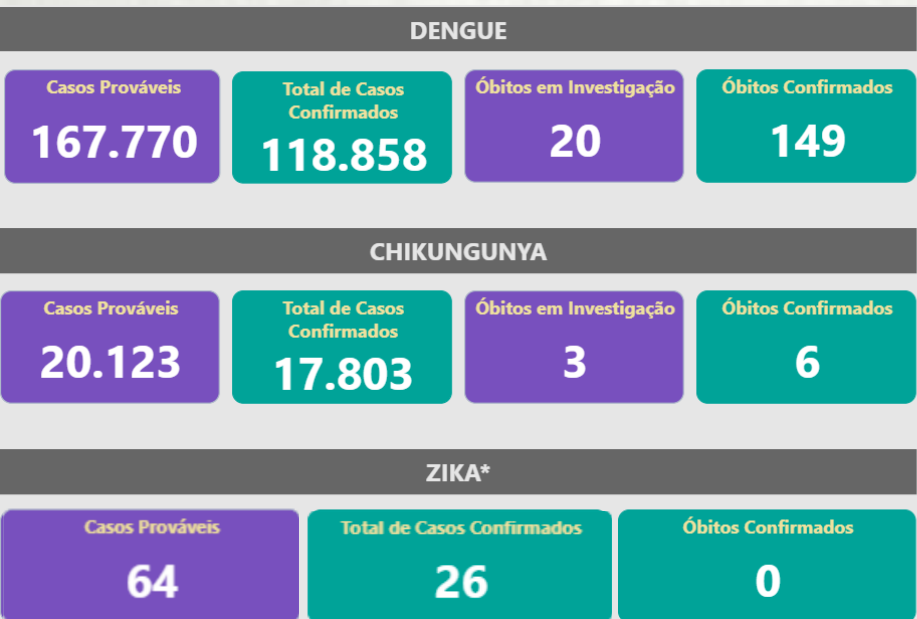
DENGUE

Casos Prováveis
167.770

Total de Casos Confirmados
118.858

Óbitos em Investigação
20

Óbitos Confirmados
149

CHIKUNGUNYA

Casos Prováveis
20.123

Total de Casos Confirmados
17.803

Óbitos em Investigação
3

Óbitos Confirmados
6

ZIKA*

Casos Prováveis
64

Total de Casos Confirmados
26

Óbitos Confirmados
0